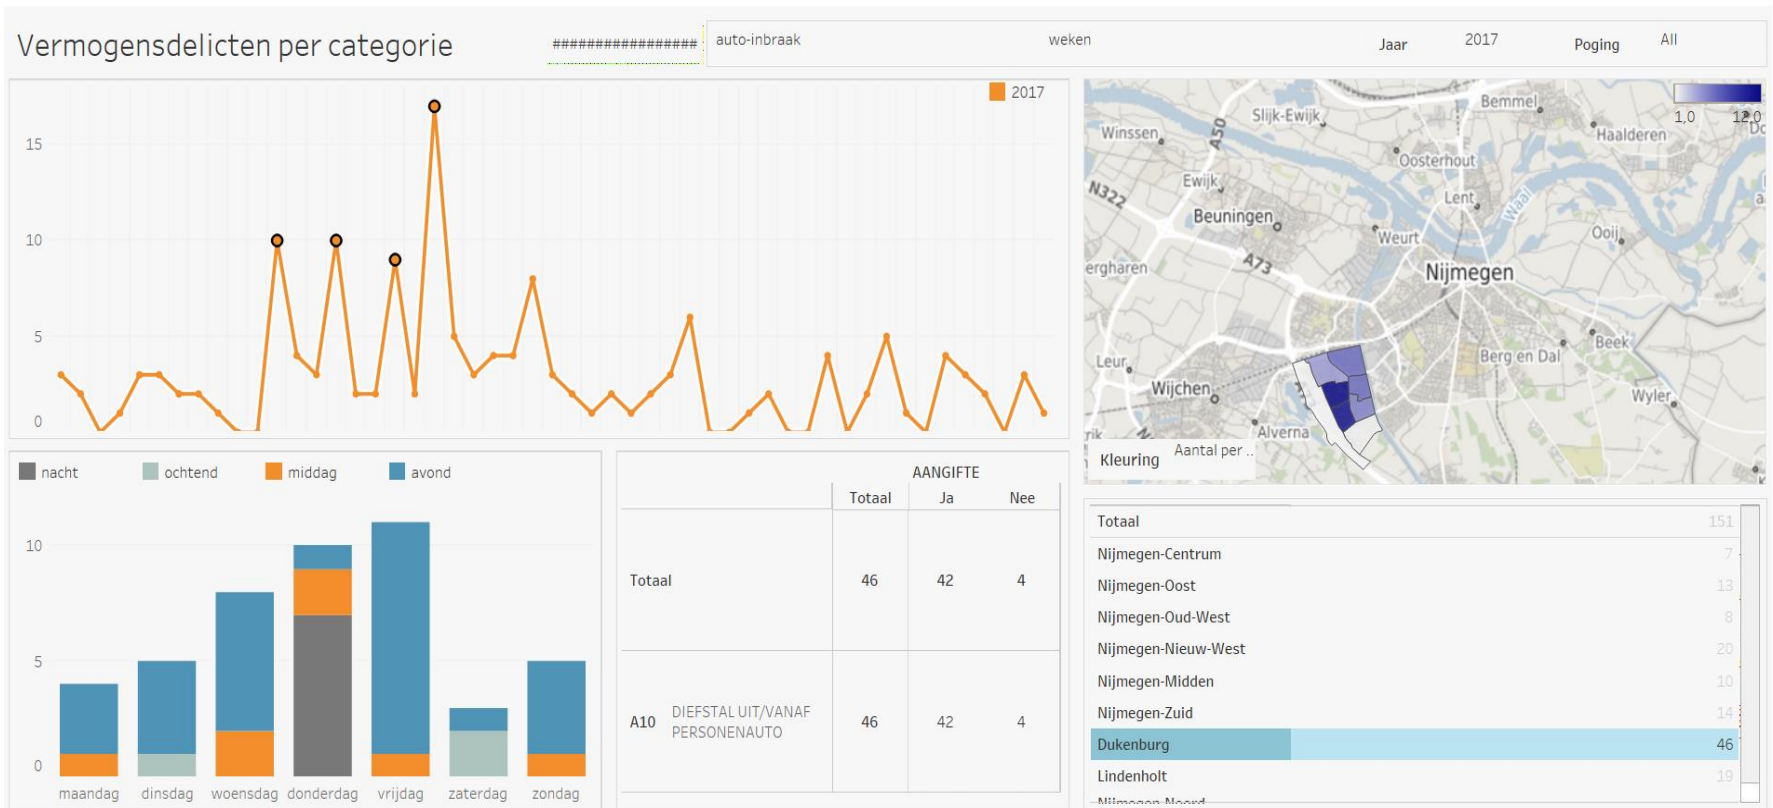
Vermogensdelicten per categorie

################# auto-inbraak weken Jaar 2017 Poging All

2017

15
10
5
0

1,0 12,0

Bemmel
Winssen
Slijk-Ewijk
Haalderen
A50
Oosterhout
Ewijk
N322
Lent
Beuningen
Waal
Weurt
Ooij
ergharen
A73
Nijmegen
Beek
Leur
Berg en Dal
Wijchen
Wyler
Alverna
Kleuring
Aantal per ..

nacht ochtend middag avond

10
5
0

maandag dinsdag woensdag donderdag vrijdag zaterdag zondag

| | | AANGIFTE | | |
|---|---|---|---|---|
| | | Totaal | Ja | Nee |
| Totaal | | 46 | 42 | 4 |
| A10 | DIEFSTAL UIT/VANAF PERSONENAUTO | 46 | 42 | 4 |

| | |
|---|---|
| Totaal | 151 |
| Nijmegen-Centrum | 7 |
| Nijmegen-Oost | 13 |
| Nijmegen-Oud-West | 8 |
| Nijmegen-Nieuw-West | 20 |
| Nijmegen-Midden | 10 |
| Nijmegen-Zuid | 14 |
| Dukenburg | 46 |
| Lindenholt | 19 |
| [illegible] | |